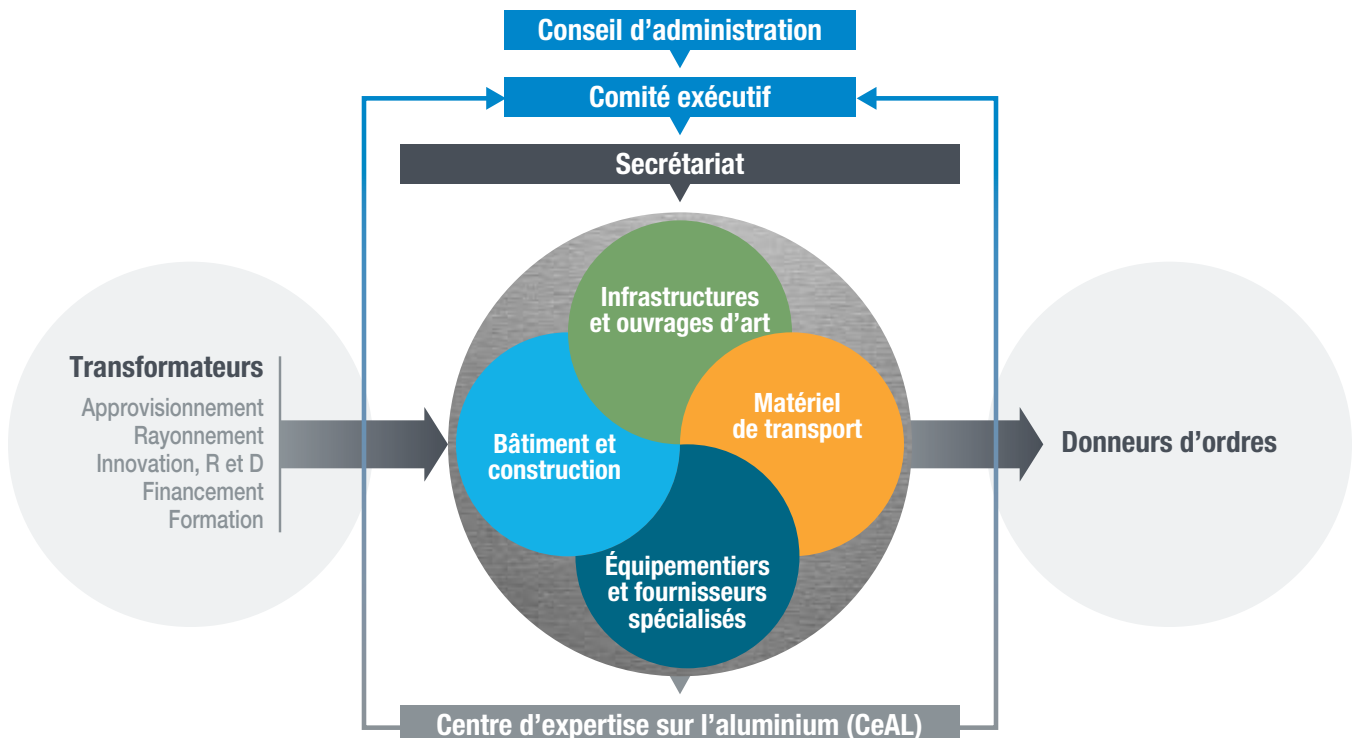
Conseil d'administration

Comité exécutif

Secrétariat

Infrastructures et ouvrages d'art

Transformateurs

Approvisionnement
Rayonnement
Innovation, R et D
Financement
Formation

Bâtiment et construction

Matériel de transport

Donneurs d'ordres

Équipementiers et fournisseurs spécialisés

Centre d'expertise sur l'aluminium (CeAL)